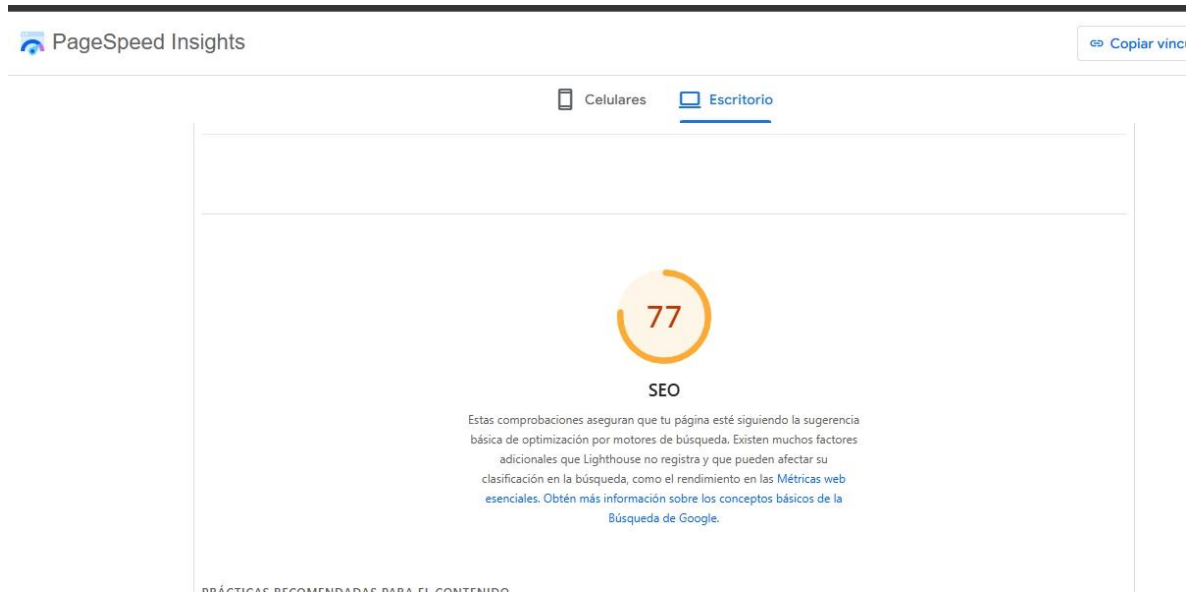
PageSpeed Insights

Copiar vinc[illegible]

Celulares Escritorio

77

SEO

Estas comprobaciones aseguran que tu página esté siguiendo la sugerencia básica de optimización por motores de búsqueda. Existen muchos factores adicionales que Lighthouse no registra y que pueden afectar su clasificación en la búsqueda, como el rendimiento en las Métricas web esenciales. Obtén más información sobre los conceptos básicos de la Búsqueda de Google.

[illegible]